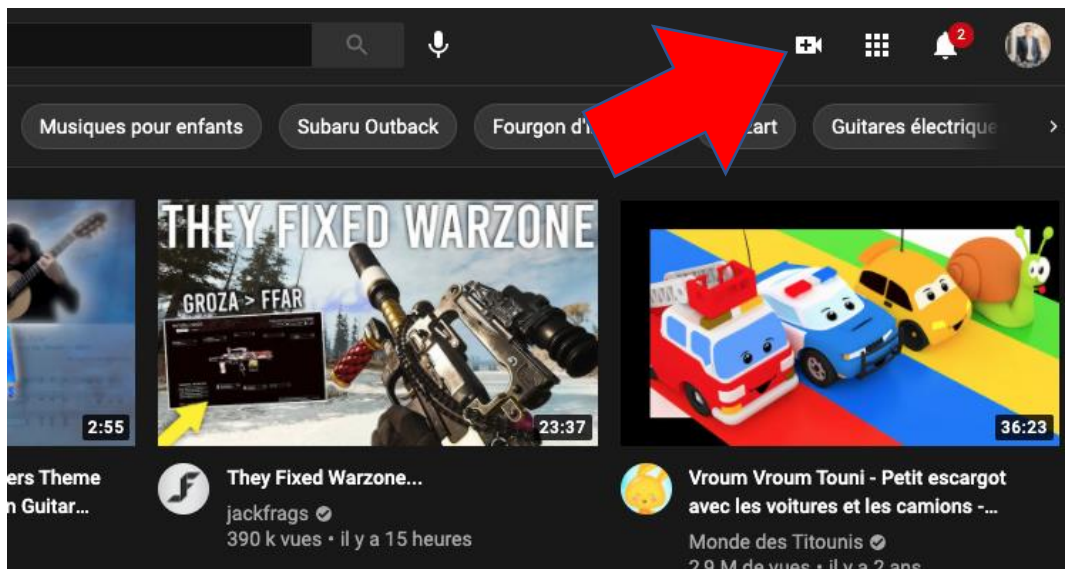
2

Musiques pour enfants
Subaru Outback
Fourgon d'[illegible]
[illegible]art
Guitares électrique

2:55
ers Theme
n Guitar...

THEY FIXED WARZONE
GROZA > FFAR
23:37
They Fixed Warzone...
jackfrags
390 k vues • il y a 15 heures

36:23
Vroum Vroum Touni - Petit escargot avec les voitures et les camions -...
Monde des Titounis
2,9 M de vues • il y a 2 ans